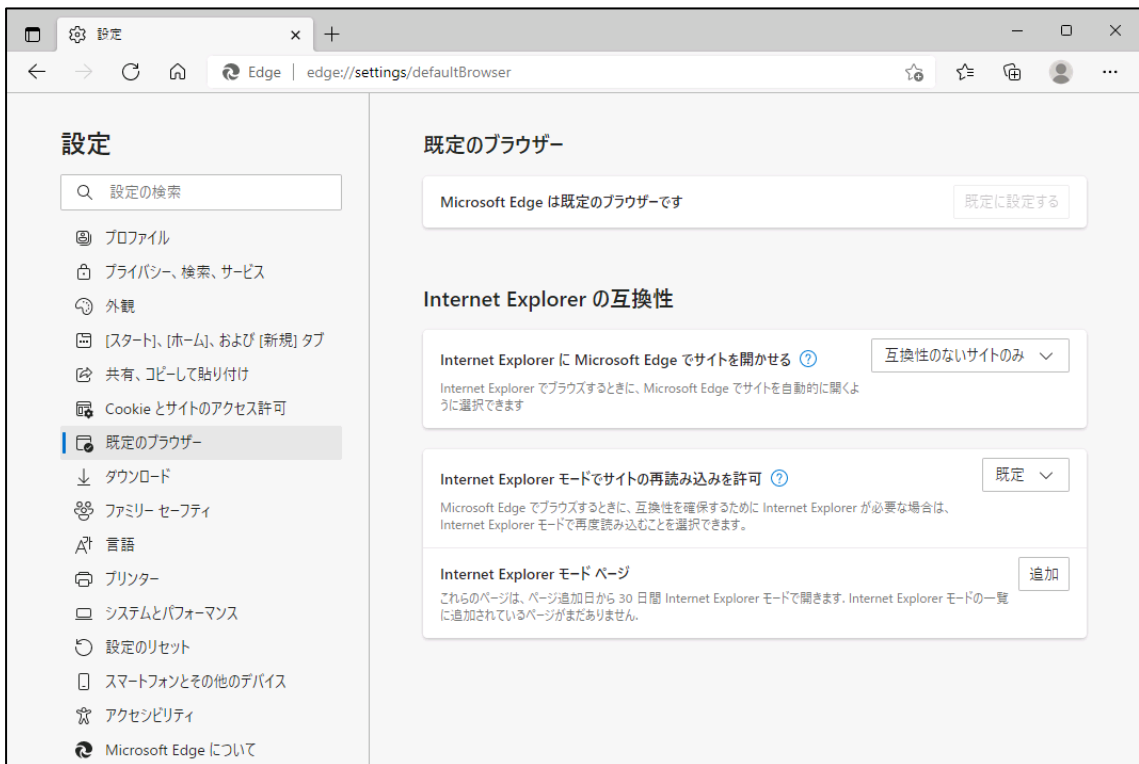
設定 ×
+

Edge | edge://settings/defaultBrowser

設定

設定の検索

プロファイル
プライバシー、検索、サービス
外観
[スタート]、[ホーム]、および [新規] タブ
共有、コピーして貼り付け
Cookie とサイトのアクセス許可
既定のブラウザー
ダウンロード
ファミリー セーフティ
言語
プリンター
システムとパフォーマンス
設定のリセット
スマートフォンとその他のデバイス
アクセシビリティ
Microsoft Edge について

既定のブラウザー

Microsoft Edge は既定のブラウザーです
既定に設定する

Internet Explorer の互換性

Internet Explorer に Microsoft Edge でサイトを開かせる
互換性のないサイトのみ
Internet Explorer でブラウズするときに、Microsoft Edge でサイトを自動的に開くように選択できます

Internet Explorer モードでサイトの再読み込みを許可
既定
Microsoft Edge でブラウズするときに、互換性を確保するために Internet Explorer が必要な場合は、Internet Explorer モードで再度読み込むことを選択できます。

Internet Explorer モード ページ
追加
これらのページは、ページ追加日から 30 日間 Internet Explorer モードで開きます. Internet Explorer モードの一覧に追加されているページがまだありません.